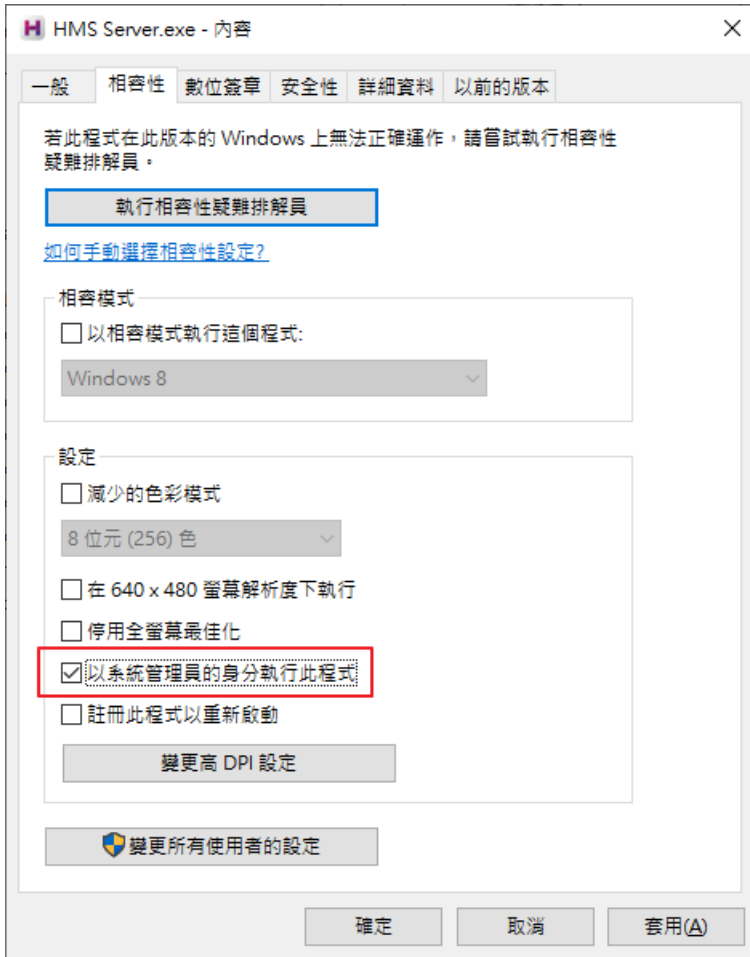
HMS Server.exe - 內容

一般 相容性 數位簽章 安全性 詳細資料 以前的版本

若此程式在此版本的 Windows 上無法正確運作，請嘗試執行相容性疑難排解員。

執行相容性疑難排解員

如何手動選擇相容性設定?

相容模式

以相容模式執行這個程式:

Windows 8

設定

減少的色彩模式

8 位元 (256) 色

在 640 x 480 螢幕解析度下執行

停用全螢幕最佳化

以系統管理員的身分執行此程式

註冊此程式以重新啟動

變更高 DPI 設定

變更所有使用者的設定

確定 取消 套用(A)